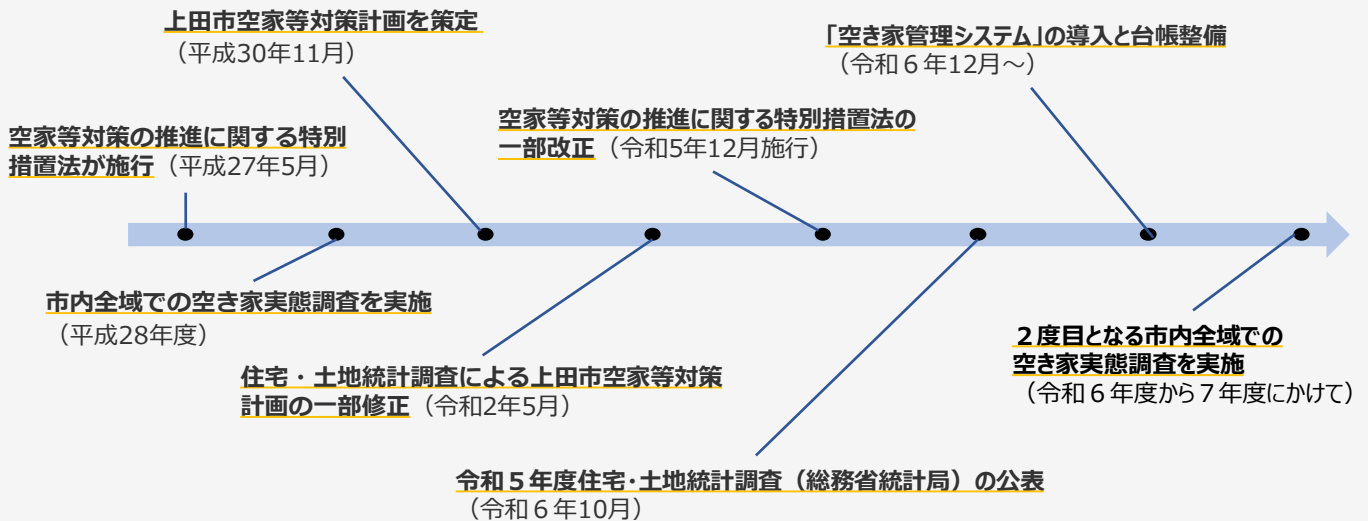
上田市空家等対策計画を策定
（平成30年11月）

「空き家管理システム」の導入と台帳整備
（令和６年12月～）

空家等対策の推進に関する特別措置法が施行（平成27年5月）

空家等対策の推進に関する特別措置法の一部改正（令和5年12月施行）

市内全域での空き家実態調査を実施
（平成28年度）

住宅・土地統計調査による上田市空家等対策計画の一部修正（令和2年5月）

２度目となる市内全域での空き家実態調査を実施
（令和６年度から７年度にかけて）

令和５年度住宅･土地統計調査（総務省統計局）の公表
（令和６年10月）